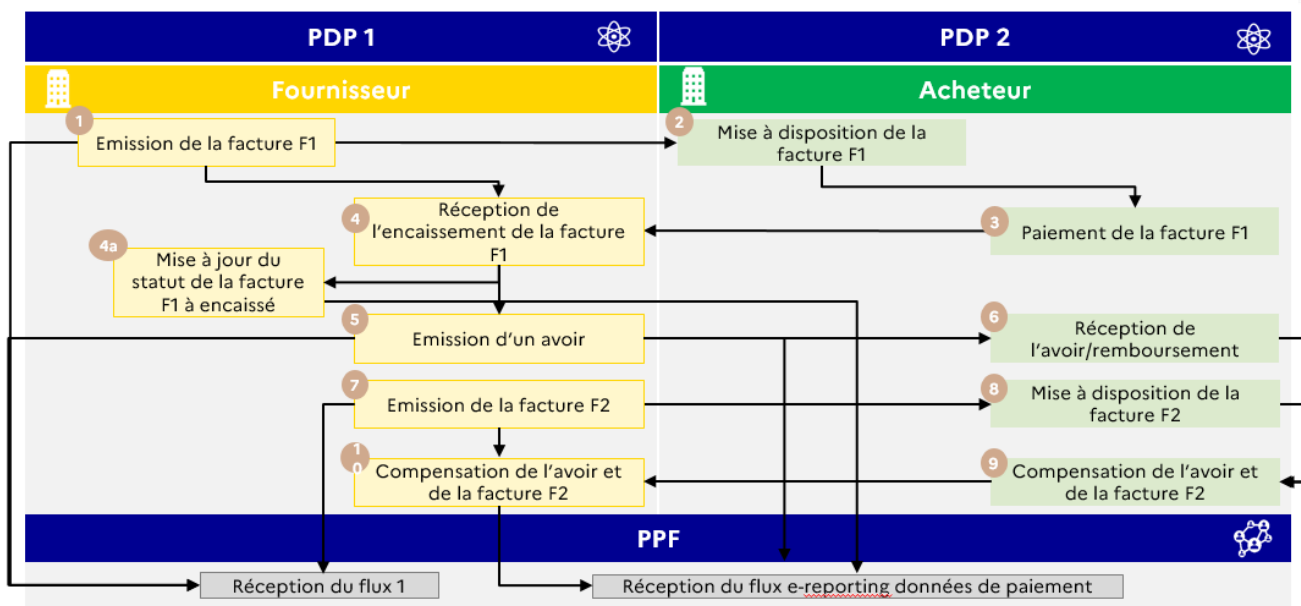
PDP 1

PDP 2

Fournisseur

Acheteur

1
Emission de la facture F1

2
Mise à disposition de la facture F1

4
Réception de l'encaissement de la facture F1

3
Paiement de la facture F1

4a
Mise à jour du statut de la facture F1 à encaissé

5
Emission d'un avoir

6
Réception de l'avoir/remboursement

7
Emission de la facture F2

8
Mise à disposition de la facture F2

10
Compensation de l'avoir et de la facture F2

9
Compensation de l'avoir et de la facture F2

PPF

Réception du flux 1

Réception du flux e-reporting données de paiement